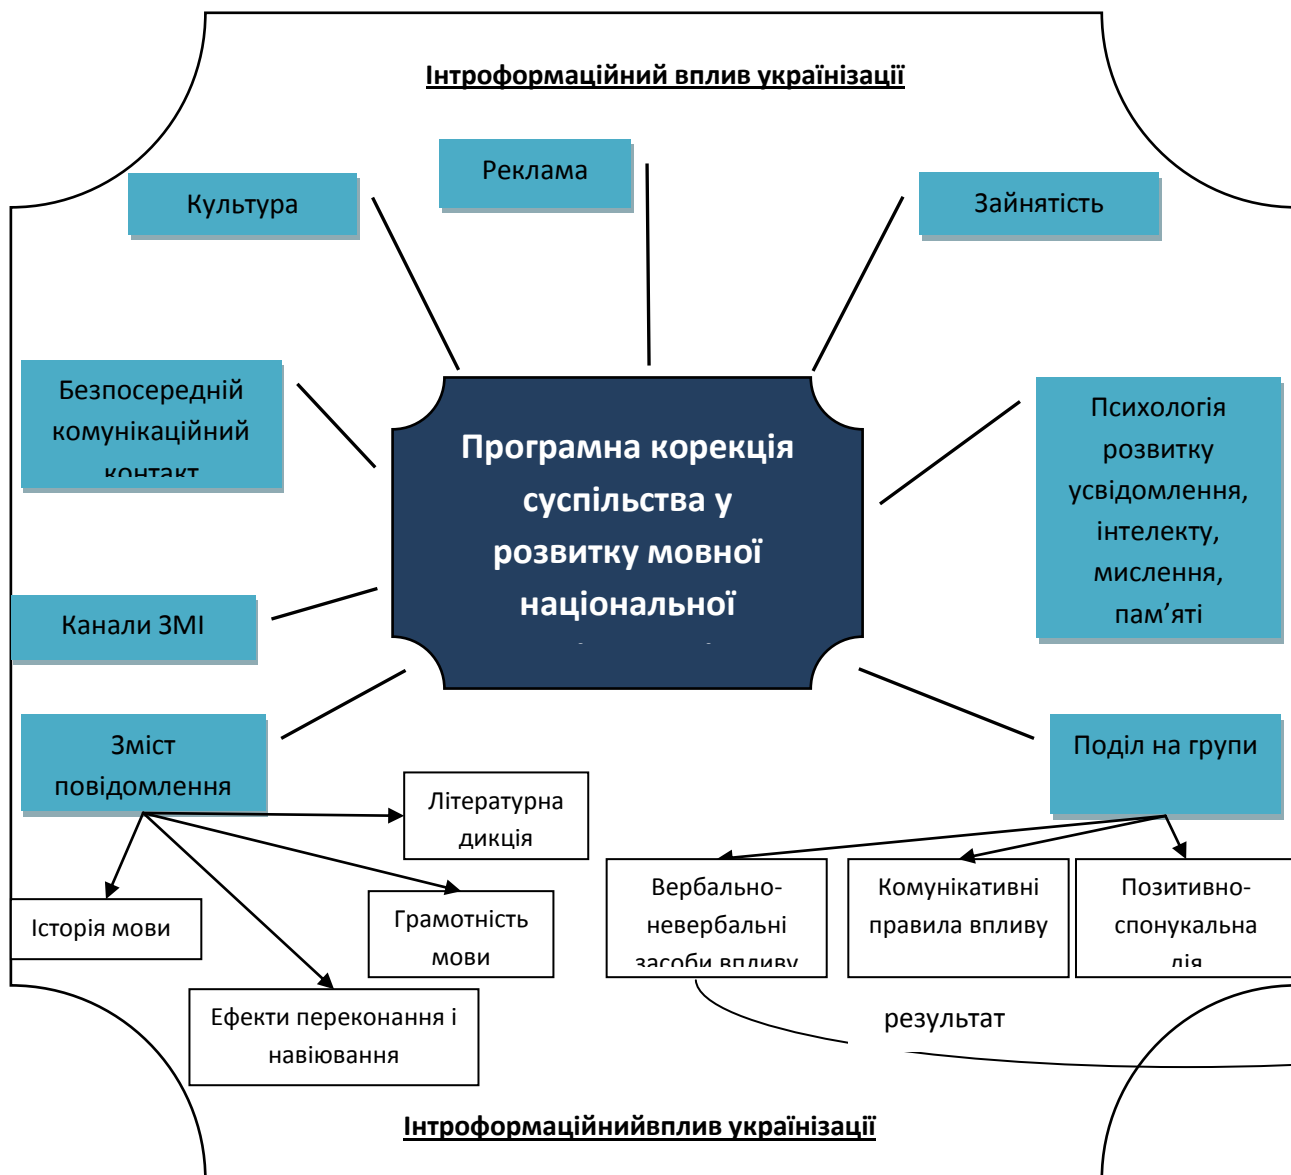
Інтроформаційний вплив українізації

Реклама

Культура

Зайнятість

Безпосередній комунікаційний контакт

Програмна корекція суспільства у розвитку мовної національної

Психологія розвитку усвідомлення, інтелекту, мислення, пам’яті

Канали ЗМІ

Зміст повідомлення

Поділ на групи

Літературна дикція

Історія мови

Грамотність мови

Ефекти переконання і навіювання

Вербально-невербальні засоби впливу

Комунікативні правила впливу

Позитивно-спонукальна дія

результат

Інтроформаційнийвплив українізації